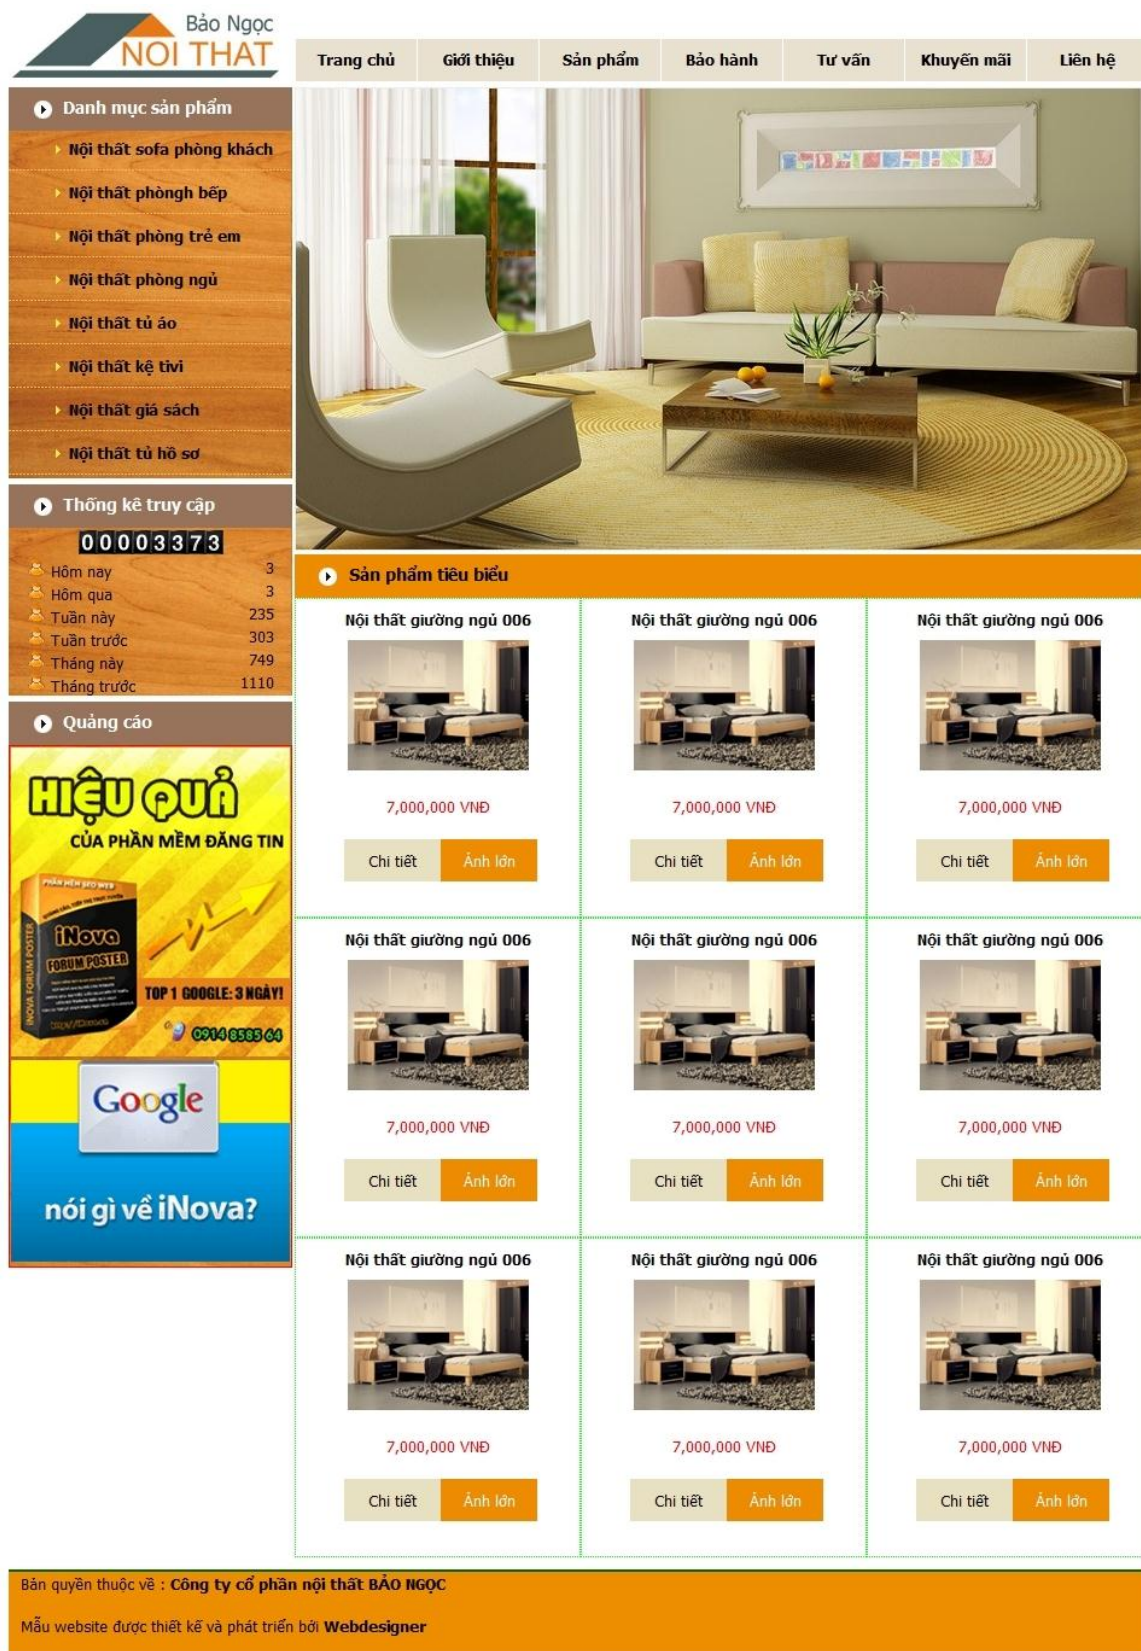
Bảo Ngọc
NOI THAT

Trang chủ | Giới thiệu | Sản phẩm | Bảo hành | Tư vấn | Khuyến mãi | Liên hệ

Danh mục sản phẩm
Nội thất sofa phòng khách
Nội thất phònghbếp
Nội thất phòng trẻ em
Nội thất phòng ngủ
Nội thất tủ áo
Nội thất kệ tivi
Nội thất giá sách
Nội thất tủ hồ sơ

Thống kê truy cập
00003373

| | |
|---|---|
| Hôm nay | 3 |
| Hôm qua | 3 |
| Tuần này | 235 |
| Tuần trước | 303 |
| Tháng này | 749 |
| Tháng trước | 1110 |

Quảng cáo
HIỆU QUẢ
CỦA PHẦN MỀM ĐĂNG TIN
iNova
FORUM POSTER
INOVA FORUM POSTER
TOP 1 GOOGLE: 3 NGÀY!
0914 8585 64
Google
nói gì về iNova?

Sản phẩm tiêu biểu

Nội thất giường ngủ 006
7,000,000 VNĐ
Chi tiết Ảnh lớn

Nội thất giường ngủ 006
7,000,000 VNĐ
Chi tiết Ảnh lớn

Nội thất giường ngủ 006
7,000,000 VNĐ
Chi tiết Ảnh lớn

Nội thất giường ngủ 006
7,000,000 VNĐ
Chi tiết Ảnh lớn

Nội thất giường ngủ 006
7,000,000 VNĐ
Chi tiết Ảnh lớn

Nội thất giường ngủ 006
7,000,000 VNĐ
Chi tiết Ảnh lớn

Nội thất giường ngủ 006
7,000,000 VNĐ
Chi tiết Ảnh lớn

Nội thất giường ngủ 006
7,000,000 VNĐ
Chi tiết Ảnh lớn

Nội thất giường ngủ 006
7,000,000 VNĐ
Chi tiết Ảnh lớn

Bản quyền thuộc về : Công ty cổ phần nội thất BẢO NGỌC

Mẫu website được thiết kế và phát triển bởi Webdesigner